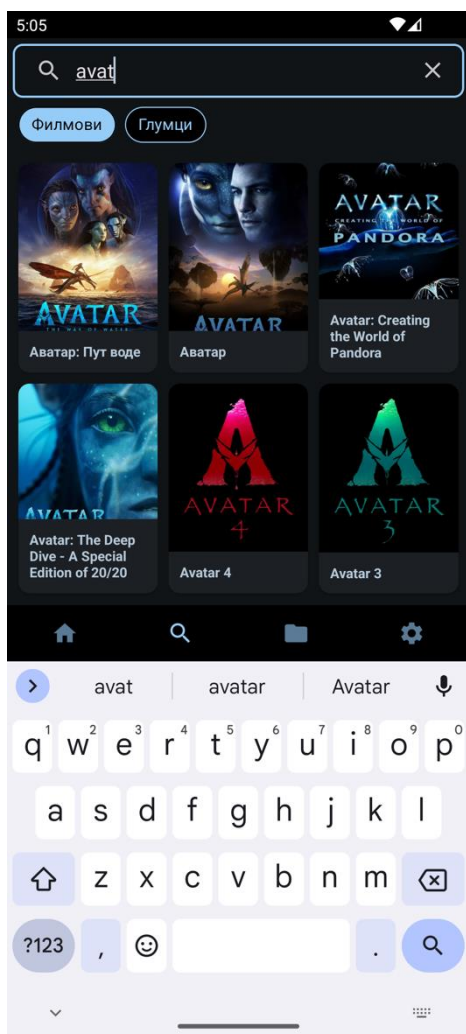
5:05

avat

Филмови Глумци

AVATAR
THE WAY OF WATER
Аватар: Пут воде

AVATAR
Аватар

AVATAR
CREATING THE WORLD OF
PANDORA
Avatar: Creating the World of Pandora

AVATAR
Avatar: The Deep Dive - A Special Edition of 20/20

AVATAR
4
Avatar 4

AVATAR
3
Avatar 3

avat | avatar | Avatar

q 1 w 2 e 3 r 4 t 5 y 6 u 7 i 8 o 9 p 0
a s d f g h j k l
z x c v b n m
?123 , .